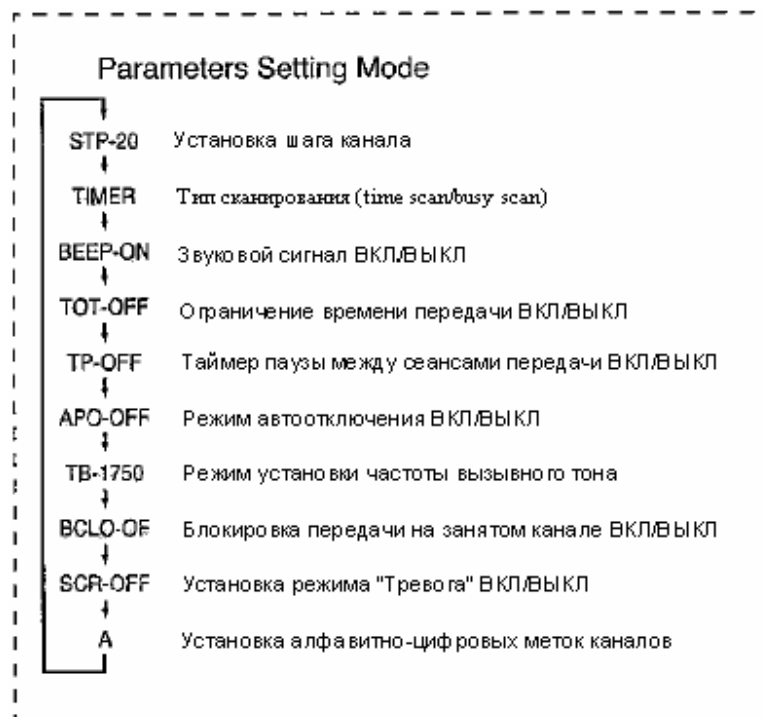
Parameters Setting Mode

STP-20 Установка шага канала

TIMER Тип сканирования (time scan/busy scan)

BEEP-ON Звуковой сигнал ВКЛ/ВЫКЛ

TOT-OFF Ограничение времени передачи ВКЛ/ВЫКЛ

TP-OFF Таймер паузы между сеансами передачи ВКЛ/ВЫКЛ

APO-OFF Режим автоотключения ВКЛ/ВЫКЛ

TB-1750 Режим установки частоты вызывного тона

BCLO-OF Блокировка передачи на занятом канале ВКЛ/ВЫКЛ

SCR-OFF Установка режима "Тревога" ВКЛ/ВЫКЛ

A Установка алфавитно-цифровых меток каналов